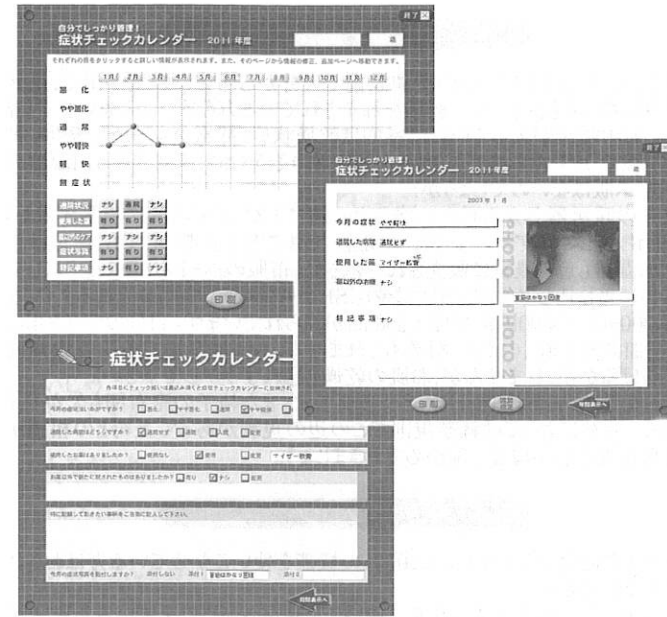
終了

自分でしっかり管理！
症状チェックカレンダー　2011 年度

それぞれの月をクリックすると詳しい情報が表示されます。また、そのページから情報の修正、追加ページへ移動できます。

1月　2月　3月　4月　5月　6月　7月　8月　9月　10月　11月　12月

悪化
やや悪化
通常
やや軽快
軽快
無症状

通院状況　ナシ　通院　ナシ
使用した薬　ナシ　有り　有り
薬以外のケア　ナシ　ナシ　ナシ
症状写真　ナシ　有り　ナシ
特記事項　ナシ　有り　ナシ

印刷

終了

自分でしっかり管理！
症状チェックカレンダー　2011 年度

2003 年 1 月

今月の症状　やや軽快
通院した病院　通院せず
使用した薬　マイザー軟膏
薬以外のお種　ナシ
特記事項　ナシ

PHOTO 1　PHOTO 2

印刷

症状チェックカレンダー

今月の症状はいかがですか？　悪化　やや悪化　通常　やや軽快
通院した病院はどうしますか？　通院せず　通院　入院
使用したお薬はありましたか？　使用なし　使用　マイザー軟膏
お薬以外で肌のためにしたことはありましたか？　有り　ナシ　使用

特に記録しておきたい事柄をこちらに記入して下さい。

今月の症状写真を添付しますか？　添付しない　添付1　添付2